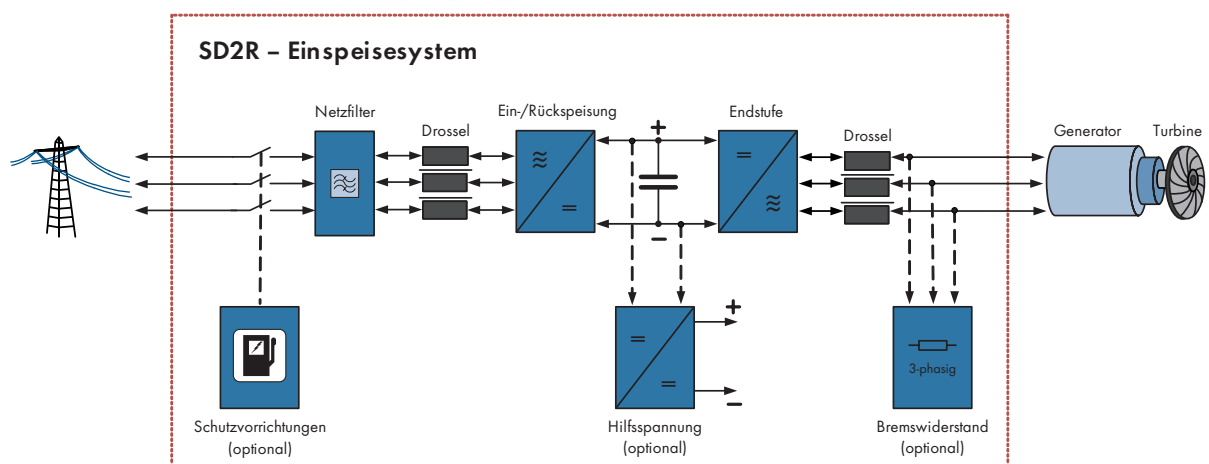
SD2R – Einspeisesystem

Netzfilter

Drossel

Ein-/Rückspeisung

≈

=

+

−

Endstufe

=

≈

Drossel

Generator

Turbine

=

=

+

−

3-phasig

Schutzvorrichtungen (optional)

Hilfsspannung (optional)

Bremswiderstand (optional)